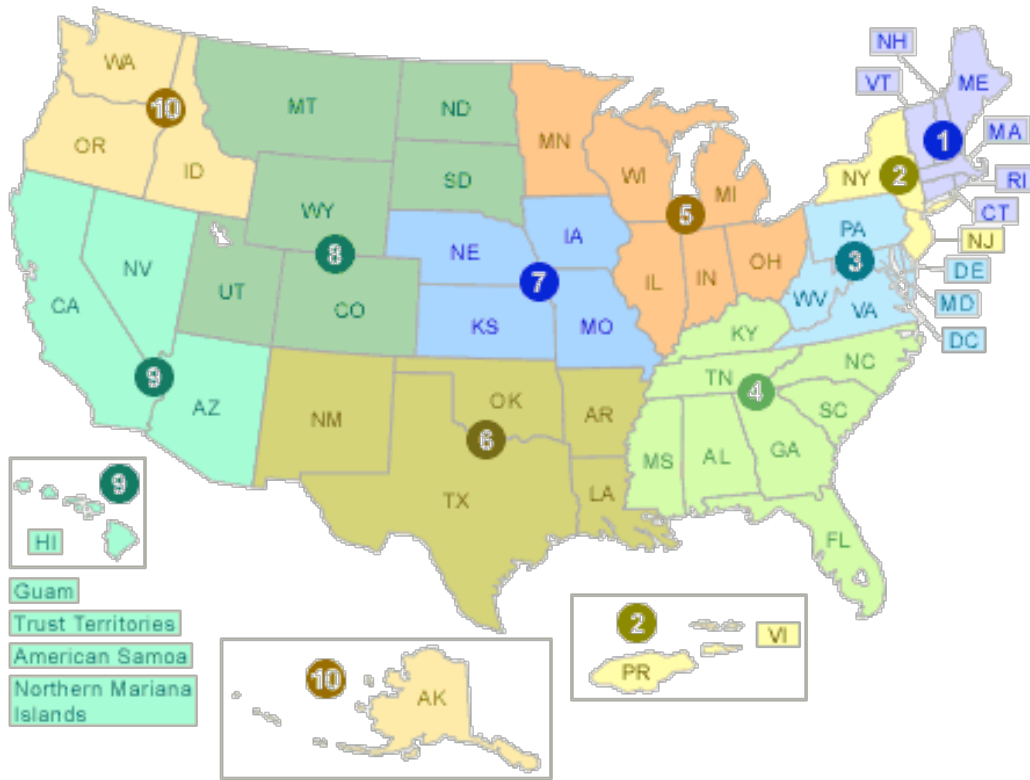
WA
10
OR
ID
MT
ND
SD
WY
8
UT
CO
NE
IA
7
KS
MO
MN
WI
MI
5
IL
IN
OH
NH
VT
ME
1
MA
NY
2
RI
CT
PA
3
NJ
DE
MD
DC
WV
VA
KY
TN
4
NC
SC
GA
AL
MS
FL
CA
NV
9
AZ
NM
OK
6
AR
TX
LA
9
HI
Guam
Trust Territories
American Samoa
Northern Mariana Islands
10
AK
2
VI
PR